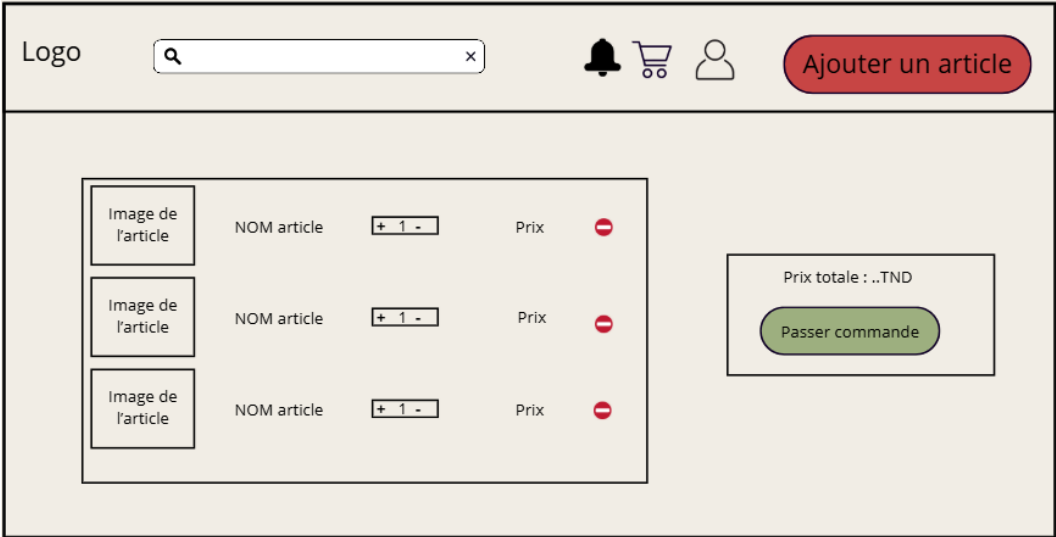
Logo

×

Ajouter un article

Image de l'article

NOM article

+ 1 -

Prix

Image de l'article

NOM article

+ 1 -

Prix

Image de l'article

NOM article

+ 1 -

Prix

Prix totale : ..TND

Passer commande